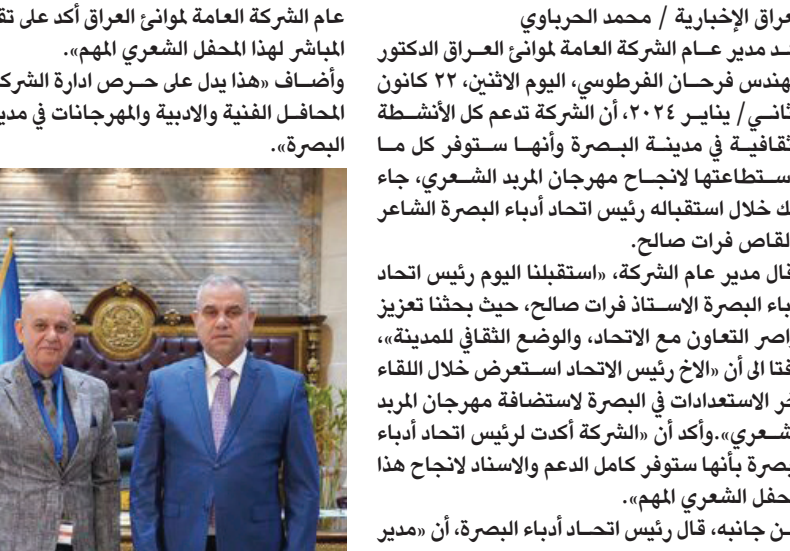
عراق الإخبارية / محمد الحرباوي

ـد مدير عـام الشركة العامة لموانئ العـراق الدكتور هندس فرحـان الفرطوسي، اليوم الاثنين، ٢٢ كانون ثانـي/ ينايـر ٢٠٢٤، أن الشركة تدعم كل الأنشـطة ثقافيـة في مدينـة البـصرة وأنهـا سـتوفر كل مـا ستطاعتها لانجـاح مهرجان المربد الشـعري، جاء ك خلال استقباله رئيس اتحاد أدباء البصرة الشاعر لقاص فرات صالح.

قال مدير عام الشركة، «استقبلنا اليوم رئيس اتحاد باء البصرة الاسـتاذ فرات صالح، حيث بحثنا تعزيز اصر التعاون مع الاتحاد، والوضع الثقافي للمدينة»، فتا الى أن «الاخ رئيس الاتحاد اسـتعرض خلال اللقاء خر الاستعدادات في البصرة لاستضافة مهرجان المربد شـعري».وأكد أن «الشركة أكدت لرئيس اتحاد أدباء بصرة بأنها ستوفر كامل الدعم والاسناد لانجاح هذا حفل الشعري المهم».

ـن جانبه، قال رئيس اتحـاد أدباء البصرة، أن «مدير

عام الشركة العامة لموانئ العراق أكد على تق المباشر لهذا المحفل الشعري المهم».

وأضـاف «هذا يدل على حـرص ادارة الشرك المحافـل الفنية والادبية والمهرجانات في مدي البصرة».